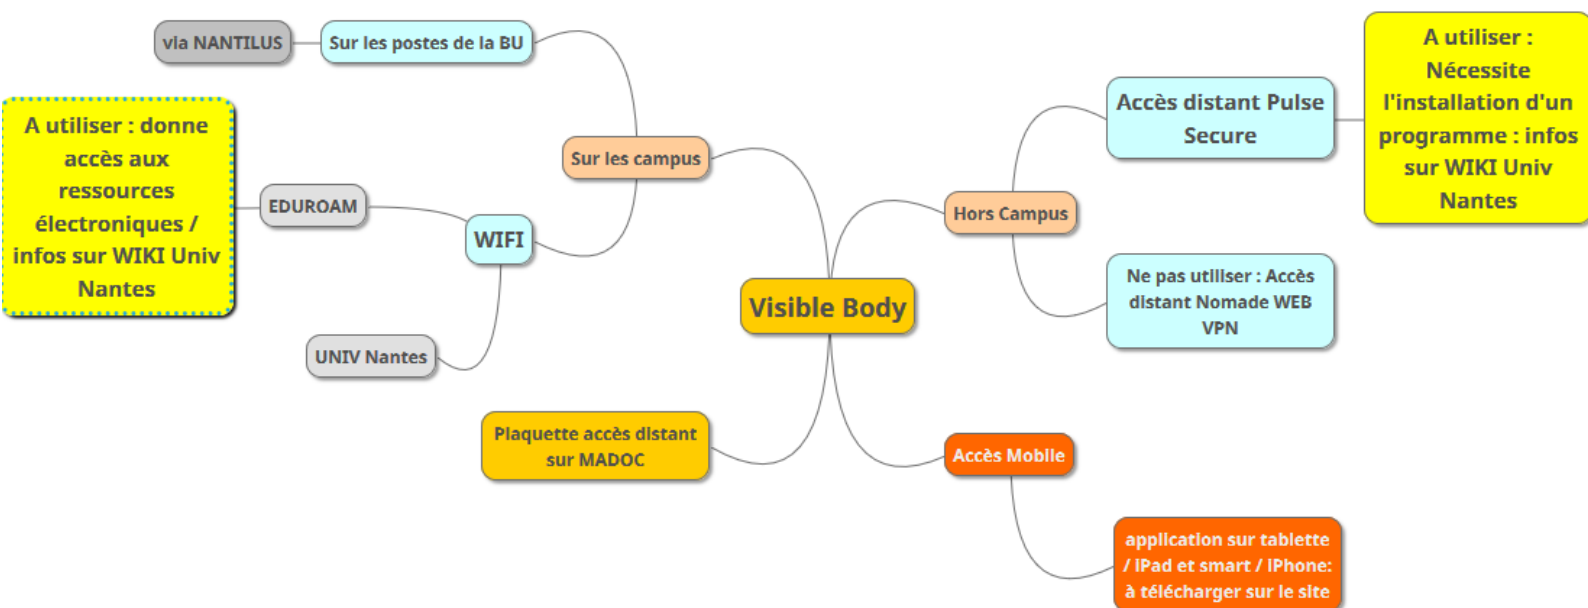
via NANTILUS

Sur les postes de la BU

A utiliser : donne accès aux ressources électroniques / infos sur WIKI Univ Nantes

EDUROAM

Sur les campus

WIFI

UNIV Nantes

Visible Body

Hors Campus

Accès distant Pulse Secure

A utiliser : Nécessite l'installation d'un programme : infos sur WIKI Univ Nantes

Ne pas utiliser : Accès distant Nomade WEB VPN

Plaquette accès distant sur MADOC

Accès Mobile

application sur tablette / iPad et smart / iPhone: à télécharger sur le site